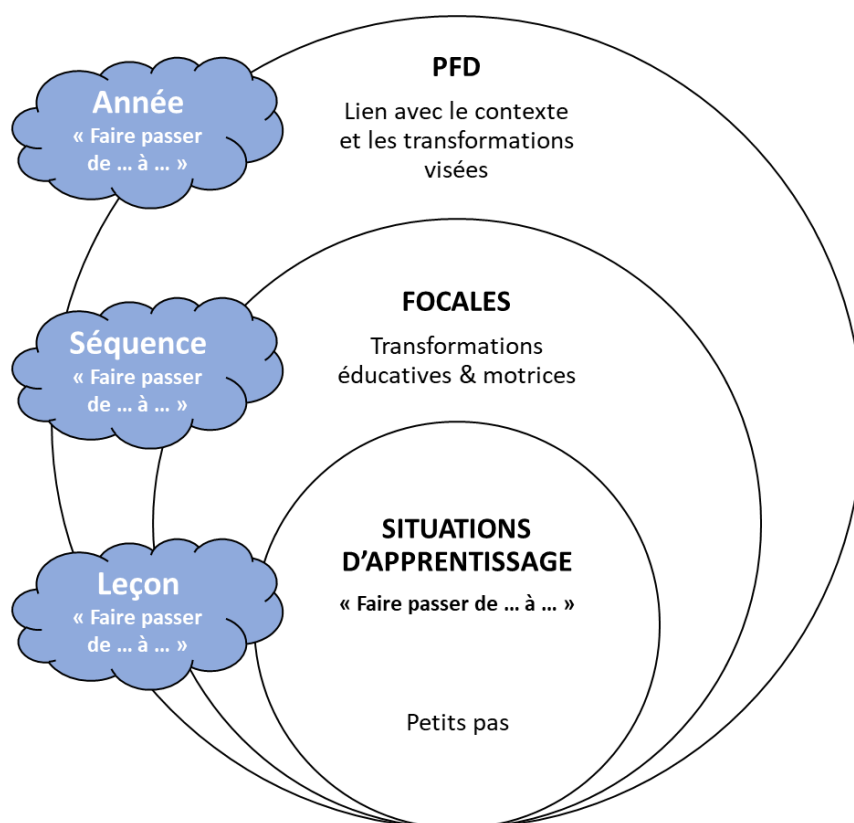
Année
« Faire passer de … à … »

PFD

Lien avec le contexte et les transformations visées

Séquence
« Faire passer de … à … »

FOCALES

Transformations éducatives & motrices

Leçon
« Faire passer de … à … »

SITUATIONS D’APPRENTISSAGE

« Faire passer de … à … »

Petits pas